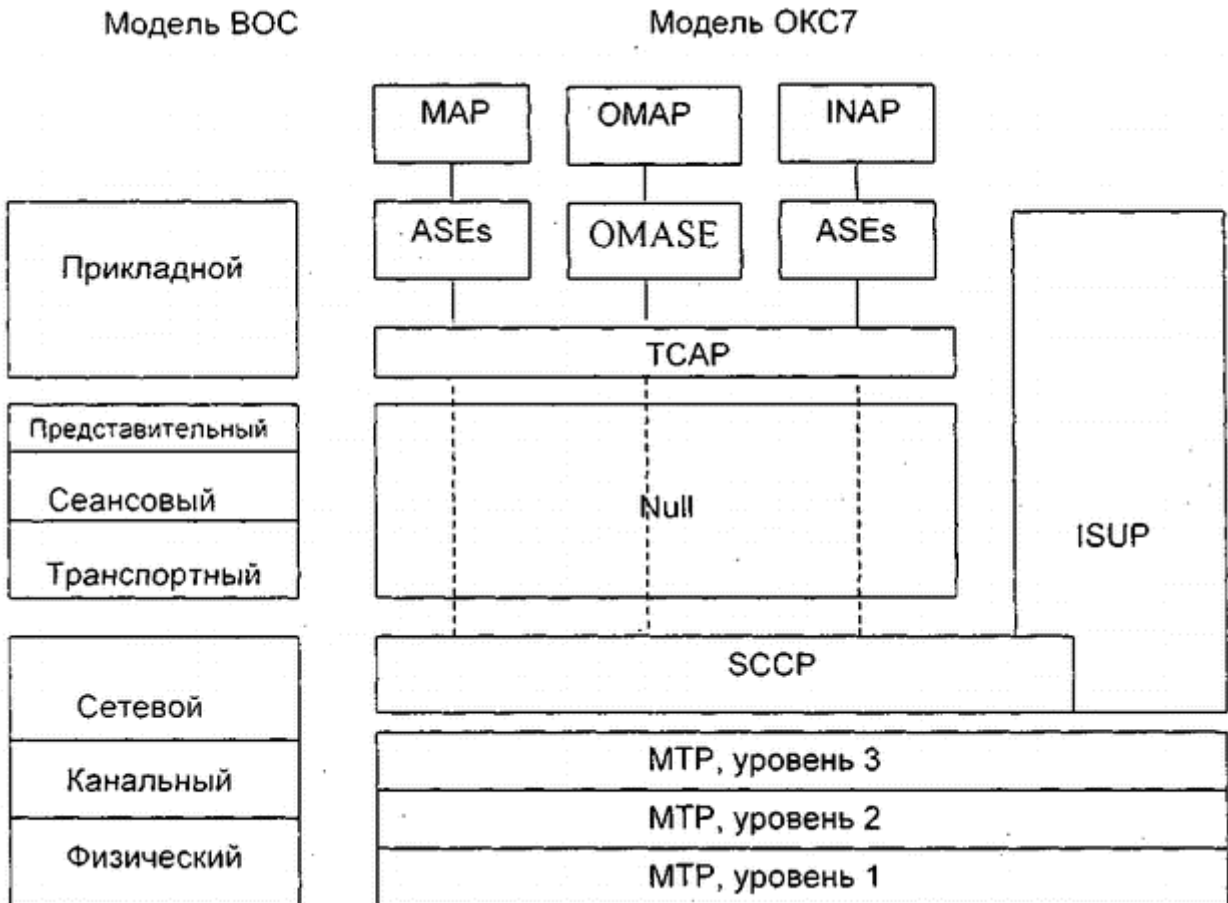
Модель ВОС

Модель ОКС7

MAP
OMAP
INAP

ASEs
OMASE
ASEs

Прикладной

TCAP

Представительный
Сеансовый
Транспортный

Null

ISUP

SCCP

Сетевой
Канальный
Физический

MTP, уровень 3
MTP, уровень 2
MTP, уровень 1